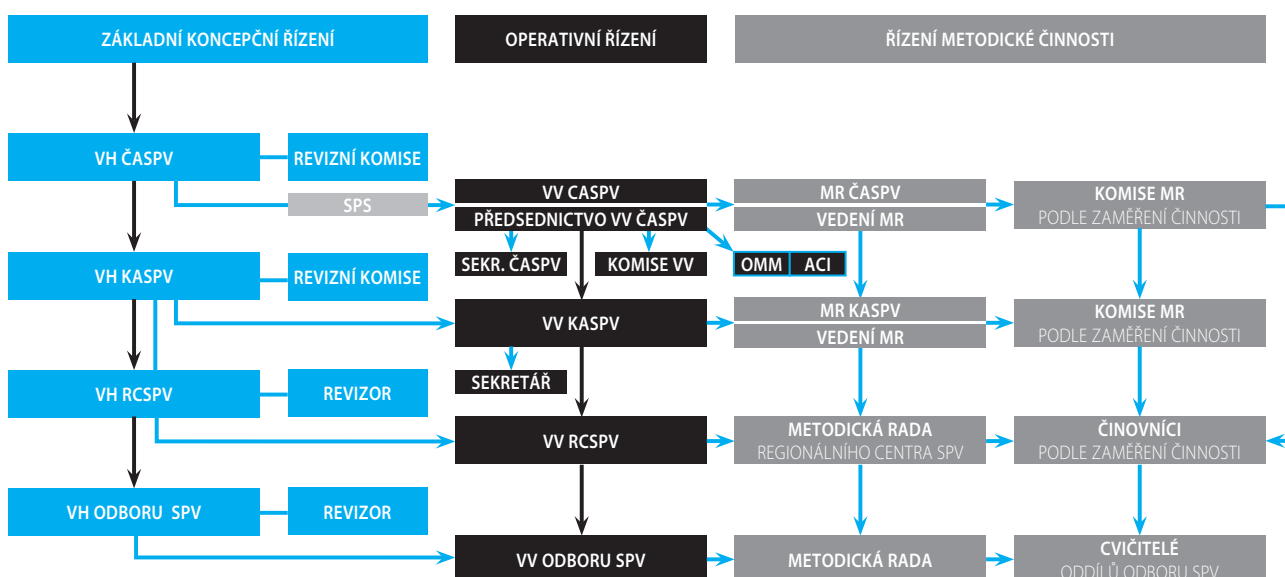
ZÁKLADNÍ KONCEPČNÍ ŘÍZENÍ

OPERATIVNÍ ŘÍZENÍ

ŘÍZENÍ METODICKÉ ČINNOSTI

VH ČASPV

REVIZNÍ KOMISE

SPS

VV CASPV

PŘEDSEDNICTVO VV ČASPV

MR ČASPV

VEDENÍ MR

KOMISE MR
PODLE ZAMĚŘENÍ ČINNOSTI

SEKR. ČASPV

KOMISE VV

OMM

ACI

VH KASPV

REVIZNÍ KOMISE

VV KASPV

MR KASPV

VEDENÍ MR

KOMISE MR
PODLE ZAMĚŘENÍ ČINNOSTI

SEKRETÁŘ

VH RCSPV

REVIZOR

VV RCSPV

METODICKÁ RADA
REGIONÁLNÍHO CENTRA SPV

ČINOVNÍCI
PODLE ZAMĚŘENÍ ČINNOSTI

VH ODBORU SPV

REVIZOR

VV ODBORU SPV

METODICKÁ RADA

CVIČITELÉ
ODDÍLŮ ODBORU SPV